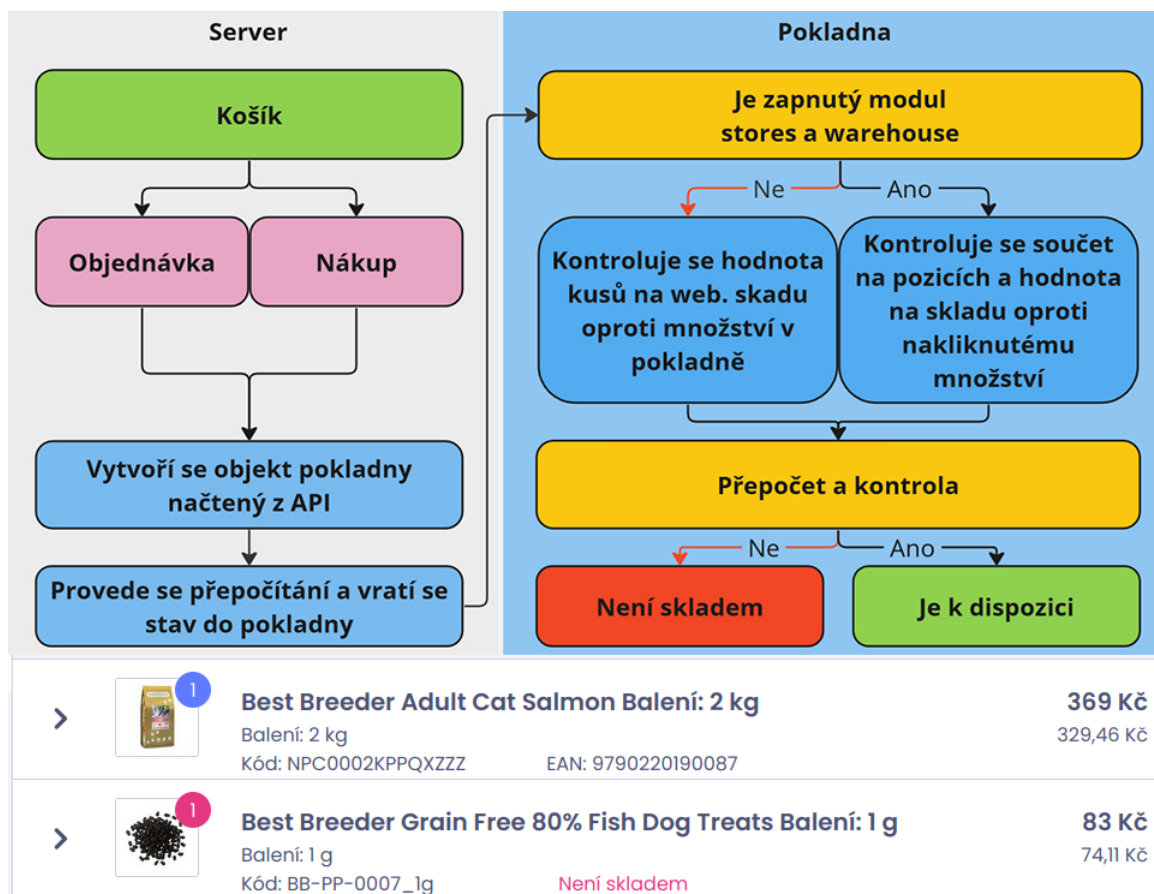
Server

Košík

Objednávka

Nákup

Vytvoří se objekt pokladny načtený z API

Provede se přepočítání a vrátí se stav do pokladny

Pokladna

Je zapnutý modul stores a warehouse

Ne

Ano

Kontroluje se hodnota kusů na web. skadu oproti množství v pokladně

Kontroluje se součet na pozicích a hodnota na skladu oproti nakliknutému množství

Přepočet a kontrola

Ne

Ano

Není skladem

Je k dispozici

1

Best Breeder Adult Cat Salmon Balení: 2 kg

Balení: 2 kg

Kód: NPC0002KPPQXZZZ

EAN: 9790220190087

369 Kč

329,46 Kč

1

Best Breeder Grain Free 80% Fish Dog Treats Balení: 1 g

Balení: 1 g

Kód: BB-PP-0007_1g

Není skladem

83 Kč

74,11 Kč